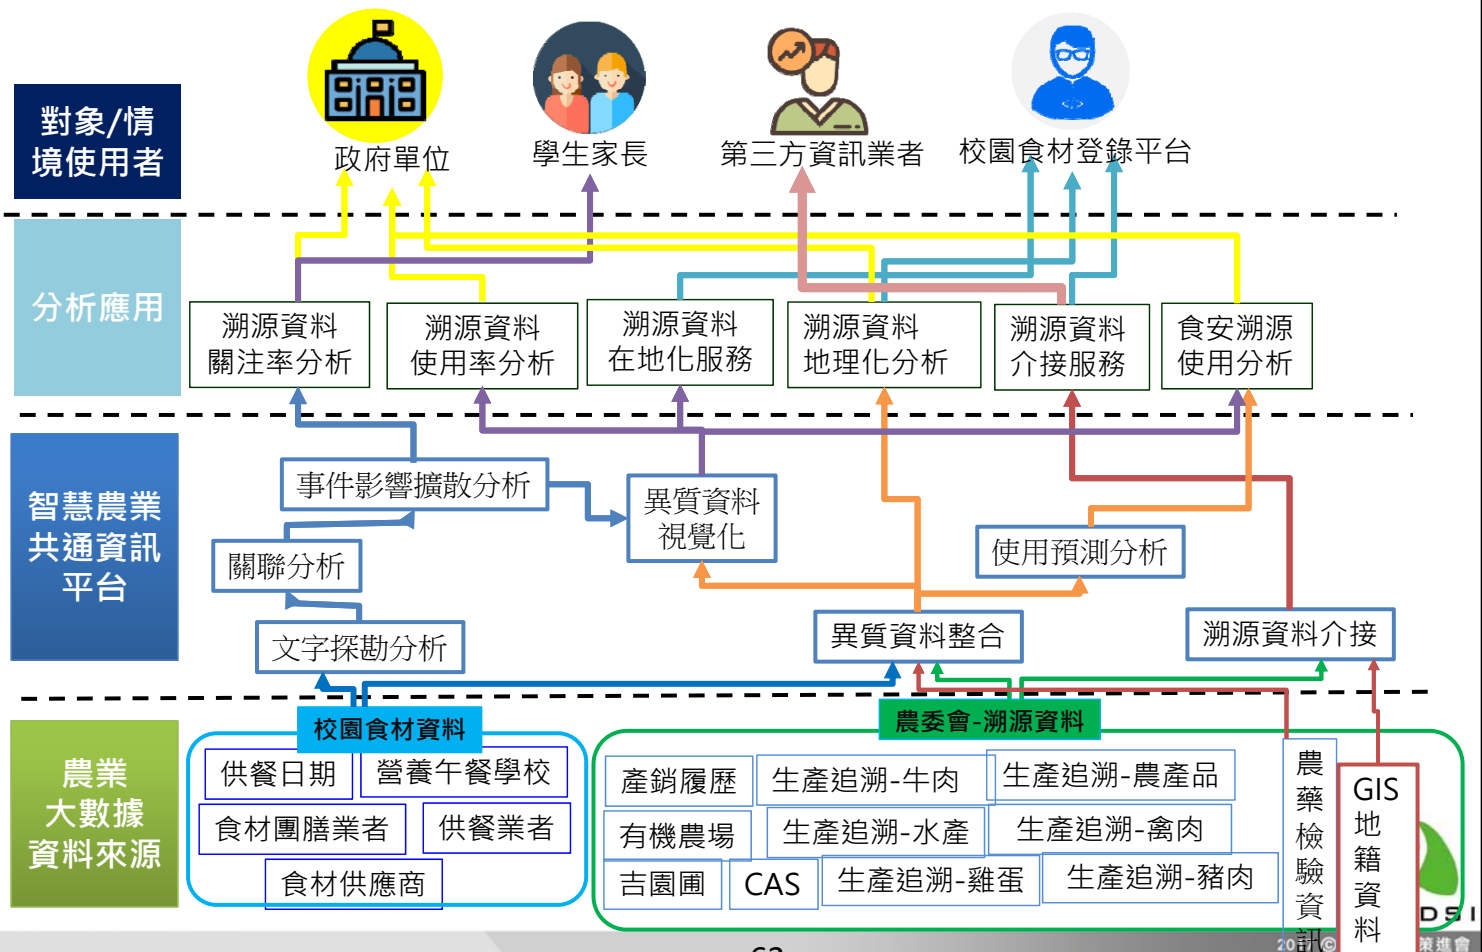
對象/情境使用者

政府單位

學生家長

第三方資訊業者

校園食材登錄平台

分析應用

溯源資料關注率分析

溯源資料使用率分析

溯源資料在地化服務

溯源資料地理化分析

溯源資料介接服務

食安溯源使用分析

智慧農業共通資訊平台

事件影響擴散分析

異質資料視覺化

關聯分析

使用預測分析

文字探勘分析

異質資料整合

溯源資料介接

農業大數據資料來源

校園食材資料

供餐日期

營養午餐學校

食材團膳業者

供餐業者

食材供應商

農委會-溯源資料

產銷履歷

生產追溯-牛肉

生產追溯-農產品

有機農場

生產追溯-水產

生產追溯-禽肉

吉園圃

CAS

生產追溯-雞蛋

生產追溯-豬肉

農藥檢驗資訊

GIS地籍資料

DSI

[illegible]